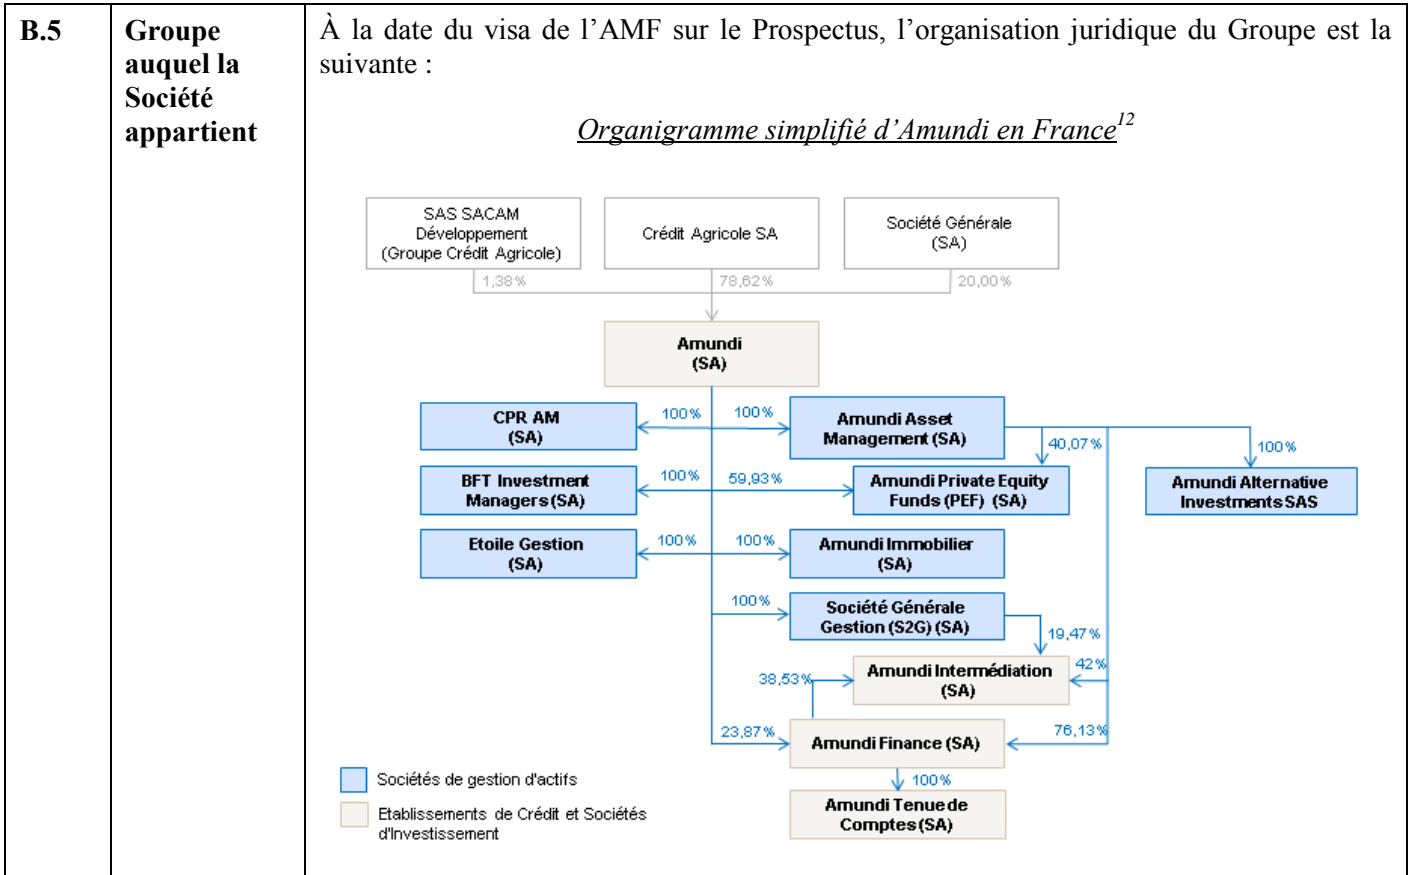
| B.5 | Groupe auquel la Société appartient | À la date du visa de l’AMF sur le Prospectus, l’organisation juridique du Groupe est la suivante : |
|---|---|---|

Organigramme simplifié d’Amundi en France$^{12}$

SAS SACAM Développement (Groupe Crédit Agricole)

Crédit Agricole SA

Société Générale (SA)

1,38 %

78,62 %

20,00 %

Amundi (SA)

CPR AM (SA)

100 %

100 %

Amundi Asset Management (SA)

40,07 %

100 %

Amundi Alternative Investments SAS

BFT Investment Managers (SA)

100 %

59,93 %

Amundi Private Equity Funds (PEF) (SA)

Etoile Gestion (SA)

100 %

100 %

Amundi Immobilier (SA)

100 %

Société Générale Gestion (S2G) (SA)

19,47 %

42 %

38,53 %

Amundi Intermédiation (SA)

23,87 %

76,13 %

Amundi Finance (SA)

100 %

Amundi Tenue de Comptes (SA)

Sociétés de gestion d'actifs

Etablissements de Crédit et Sociétés d'Investissement